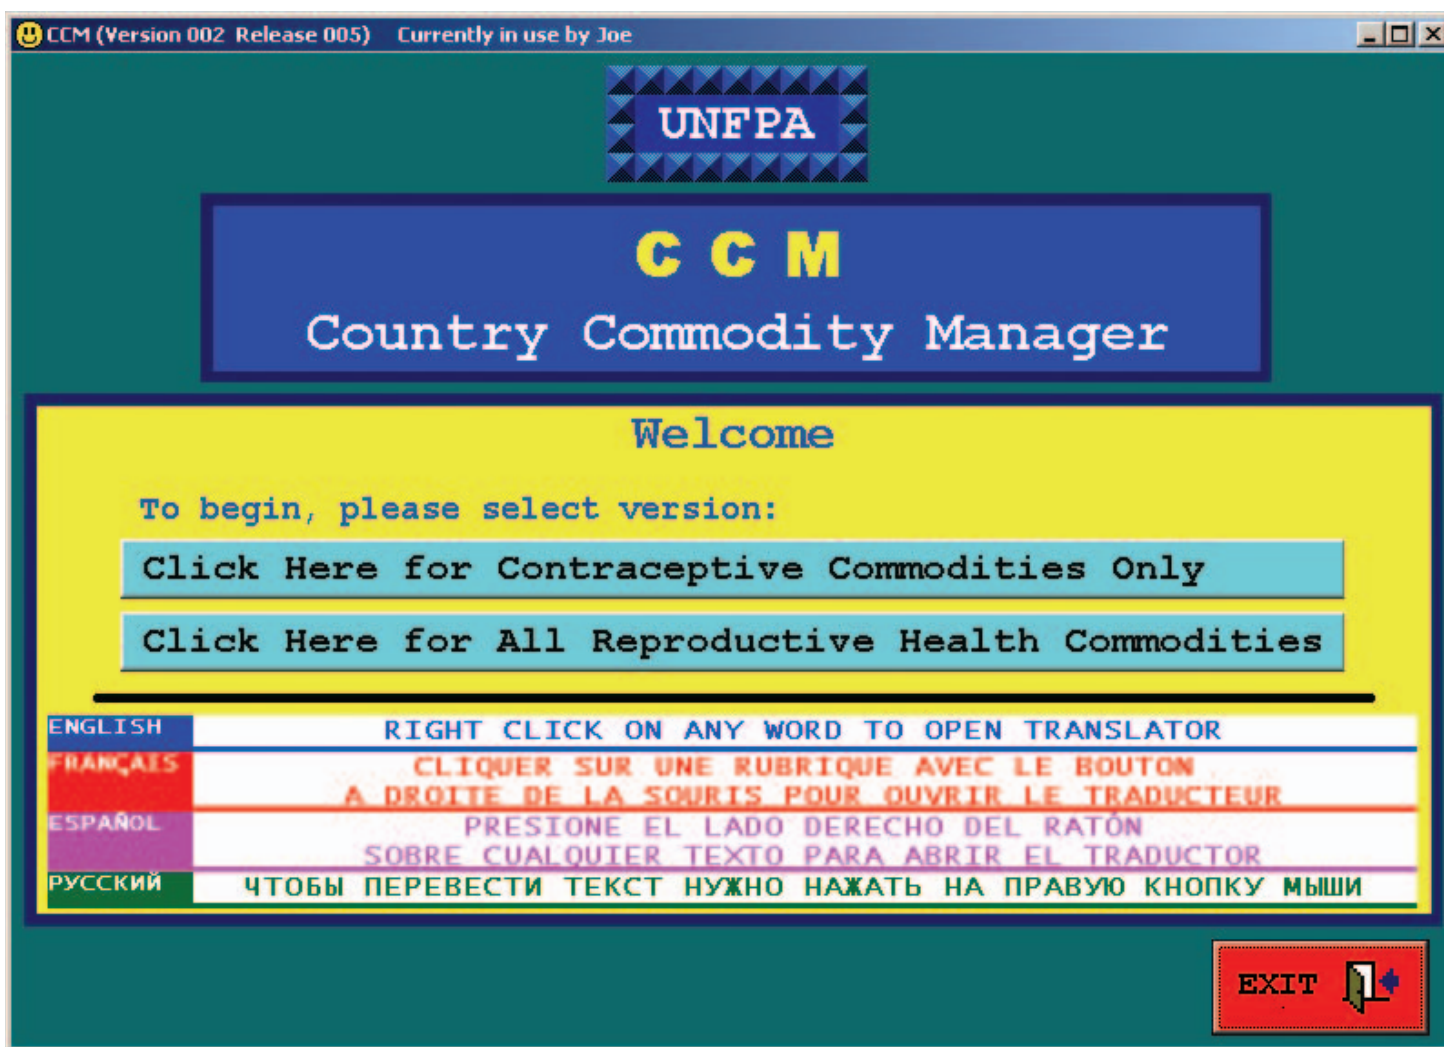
CCM (Version 002 Release 005) Currently in use by Joe

UNFPA

C C M

Country Commodity Manager

Welcome

To begin, please select version:

Click Here for Contraceptive Commodities Only

Click Here for All Reproductive Health Commodities

| ENGLISH | RIGHT CLICK ON ANY WORD TO OPEN TRANSLATOR |
|---|---|
| FRANÇAIS | CLIQUER SUR UNE RUBRIQUE AVEC LE BOUTON A DROITE DE LA SOURIS POUR OUVRIR LE TRADUCTEUR |
| ESPAÑOL | PRESIONE EL LADO DERECHO DEL RATÓN SOBRE CUALQUIER TEXTO PARA ABRIR EL TRADUCTOR |
| РУССКИЙ | ЧТОБЫ ПЕРЕВЕСТИ ТЕКСТ НУЖНО НАЖАТЬ НА ПРАВУЮ КНОПКУ МЫШИ |

EXIT